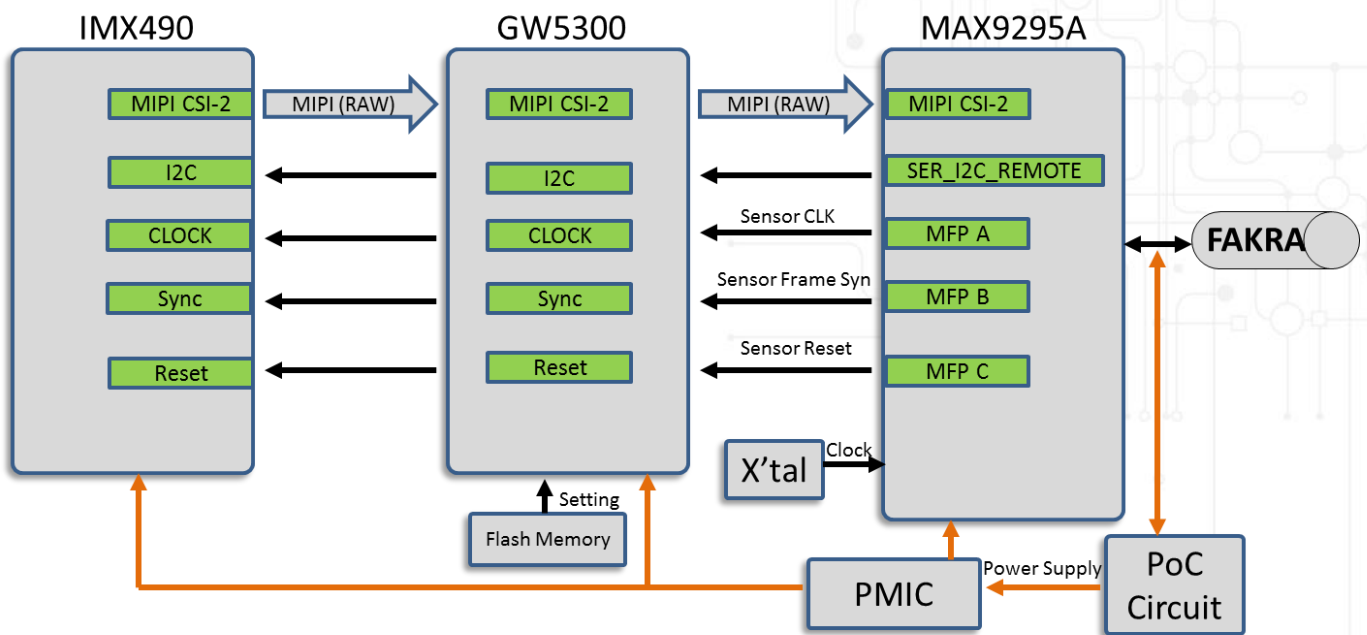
IMX490

MIPI CSI-2

I2C

CLOCK

Sync

Reset

MIPI (RAW)

GW5300

MIPI CSI-2

I2C

CLOCK

Sync

Reset

Setting

Flash Memory

MIPI (RAW)

Sensor CLK

Sensor Frame Syn

Sensor Reset

MAX9295A

MIPI CSI-2

SER_I2C_REMOTE

MFP A

MFP B

MFP C

X'tal

Clock

FAKRA

PMIC

Power Supply

PoC Circuit